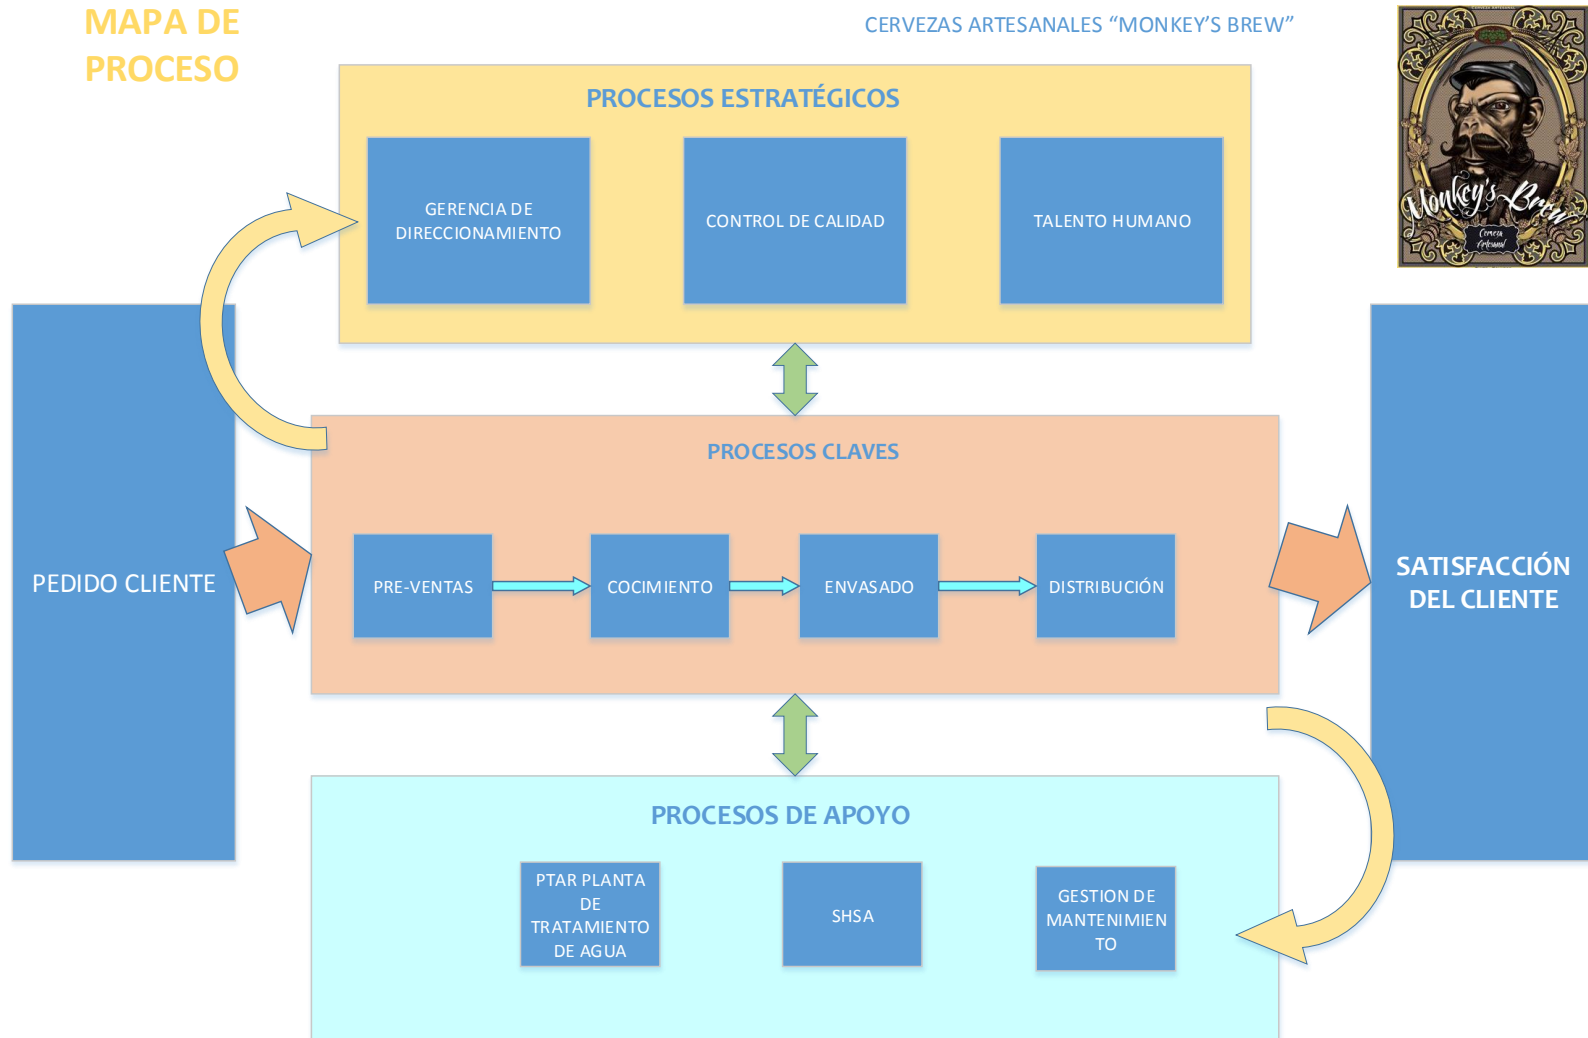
MAPA DE PROCESO

CERVEZAS ARTESANALES “MONKEY’S BREW”

Monkey's Brew
Cerveza Artesanal

PROCESOS ESTRATÉGICOS

GERENCIA DE DIRECCIONAMIENTO

CONTROL DE CALIDAD

TALENTO HUMANO

PEDIDO CLIENTE

PROCESOS CLAVES

PRE-VENTAS

COCIMIENTO

ENVASADO

DISTRIBUCIÓN

SATISFACCIÓN DEL CLIENTE

PROCESOS DE APOYO

PTAR PLANTA DE TRATAMIENTO DE AGUA

SHSA

GESTION DE MANTENIMIEN TO